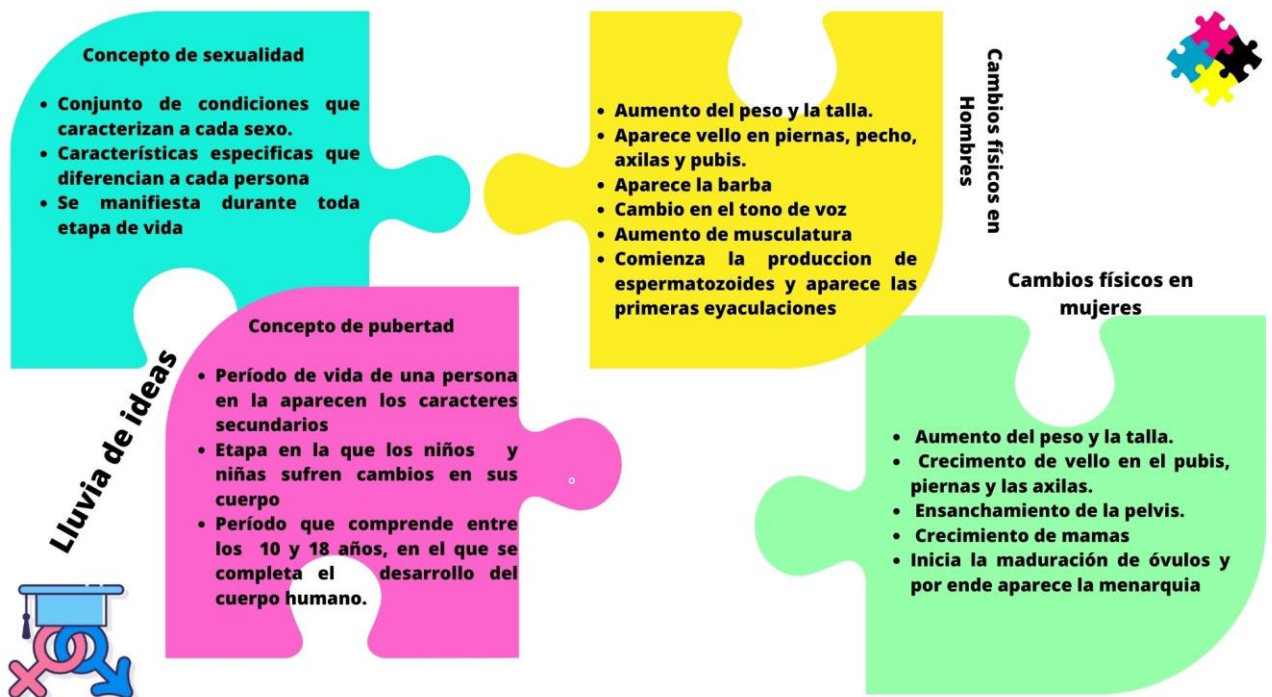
Concepto de sexualidad

- Conjunto de condiciones que caracterizan a cada sexo.
- Características especificas que diferencian a cada persona
- Se manifiesta durante toda etapa de vida

- Aumento del peso y la talla.
- Aparece vello en piernas, pecho, axilas y pubis.
- Aparece la barba
- Cambio en el tono de voz
- Aumento de musculatura
- Comienza la produccion de espermatozoides y aparece las primeras eyaculaciones

Cambios físicos en Hombres

Cambios físicos en mujeres

Concepto de pubertad

- Período de vida de una persona en la aparecen los caracteres secundarios
- Etapa en la que los niños y niñas sufren cambios en sus cuerpo
- Período que comprende entre los 10 y 18 años, en el que se completa el desarrollo del cuerpo humano.

Lluvia de ideas

- Aumento del peso y la talla.
- Crecimento de vello en el pubis, piernas y las axilas.
- Ensanchamiento de la pelvis.
- Crecimiento de mamas
- Inicia la maduración de óvulos y por ende aparece la menarquia